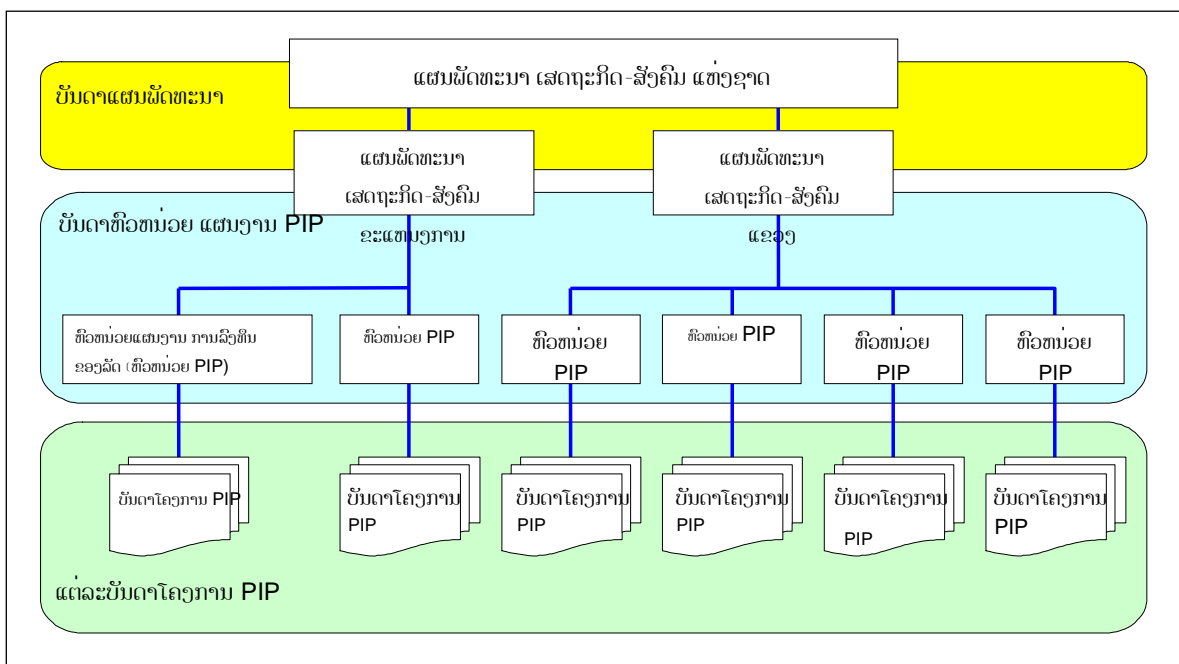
ແຜນພັດທະນາ ເສດຖະກິດ-ສັງຄົມ ແຫ່ງຊາດ

ບັນດາແຜນພັດທະນາ

ແຜນພັດທະນາ ເສດຖະກິດ-ສັງຄົມ ຂະແໜງການ

ແຜນພັດທະນາ ເສດຖະກິດ-ສັງຄົມ ແຂວງ

ບັນດາຫົວໜ່ວຍ ແຜນງານ PIP

ຫົວໜ່ວຍແຜນງານ ການລົງທຶນ ຂອງລັດ (ຫົວໜ່ວຍ PIP)

ຫົວໜ່ວຍ PIP

ຫົວໜ່ວຍ PIP

ຫົວໜ່ວຍ PIP

ຫົວໜ່ວຍ PIP

ຫົວໜ່ວຍ PIP

ບັນດາໂຄງການ PIP

ບັນດາໂຄງການ PIP

ບັນດາໂຄງການ PIP

ບັນດາໂຄງການ PIP

ບັນດາໂຄງການ PIP

ບັນດາໂຄງການ PIP

ແຕ່ລະບັນດາໂຄງການ PIP